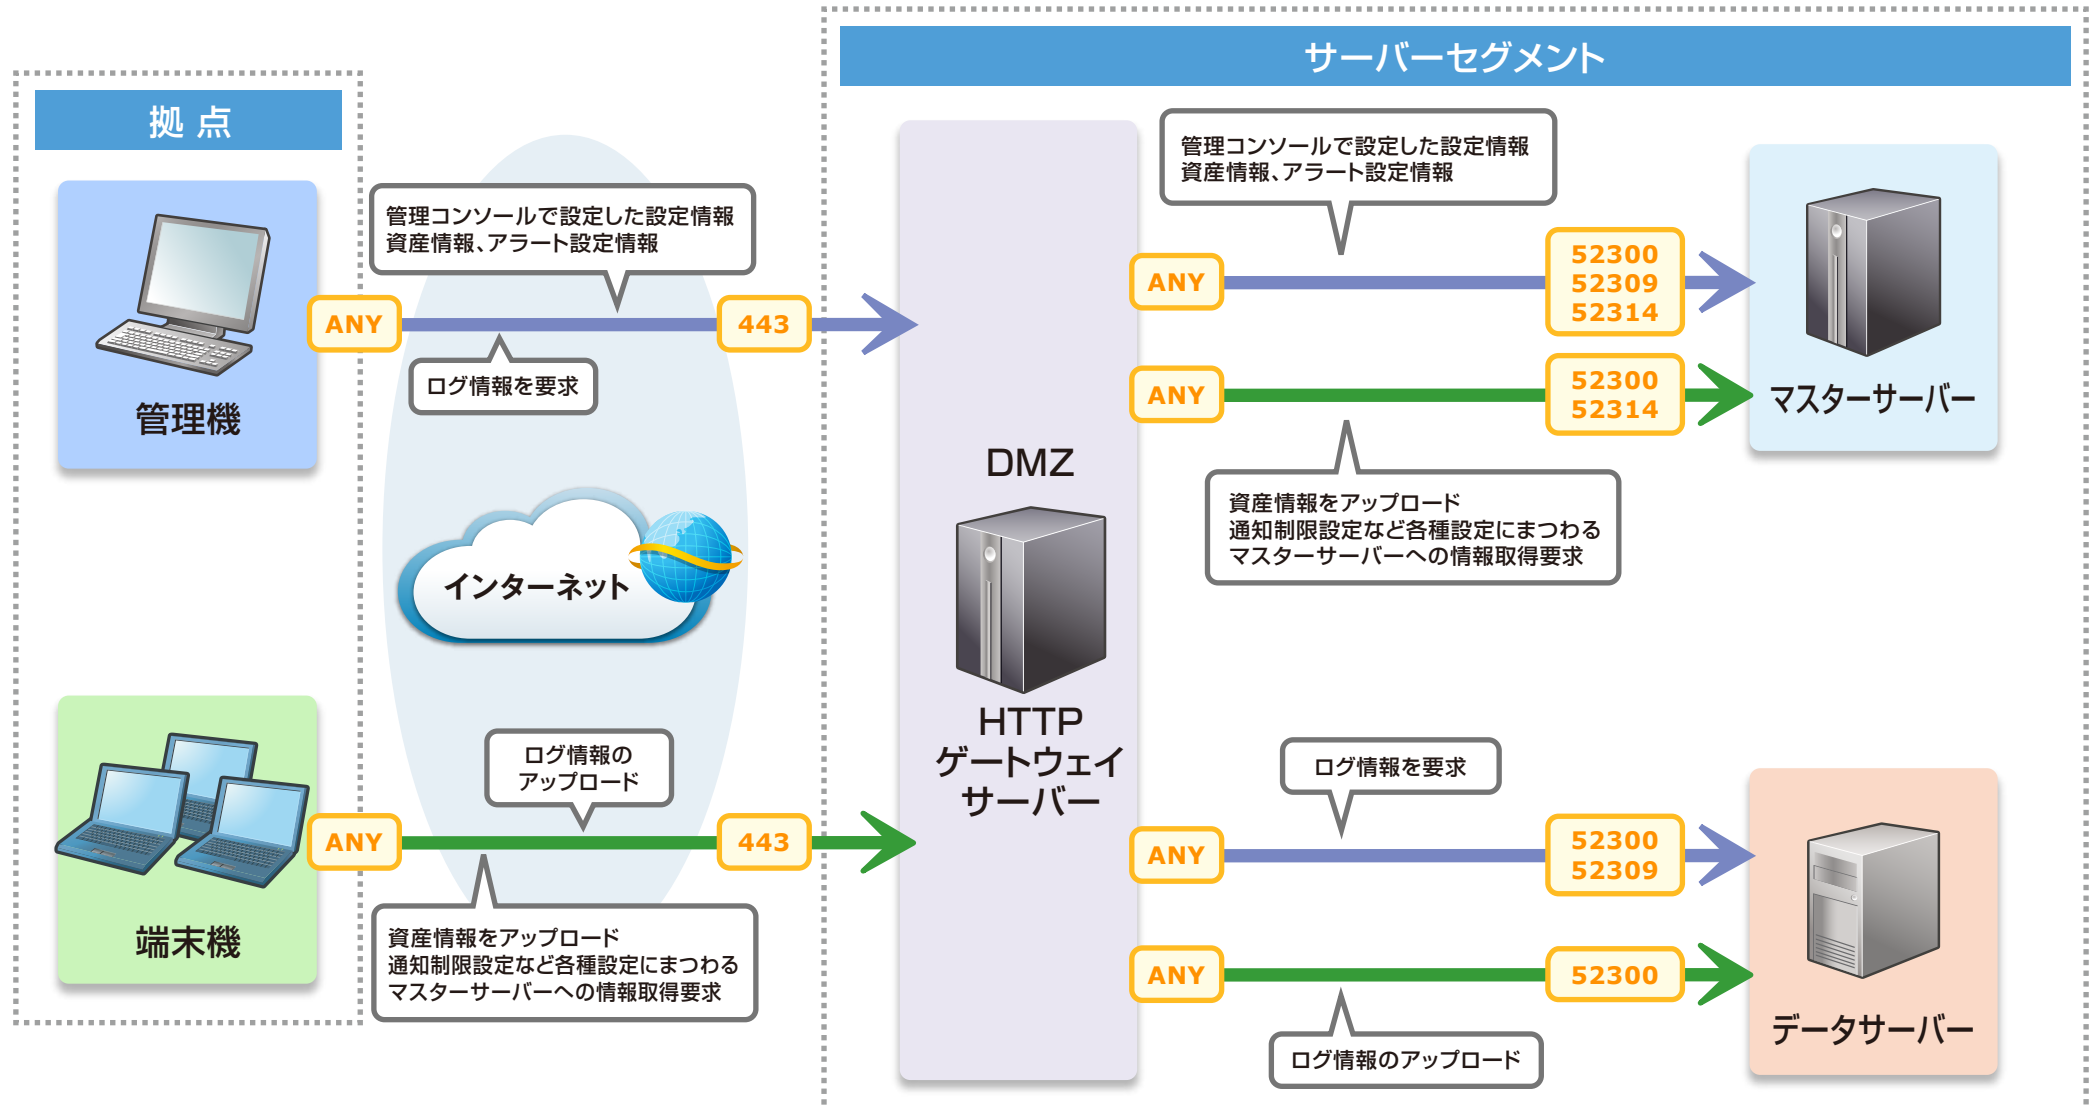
拠点

サーバーセグメント

管理機

ANY

管理コンソールで設定した設定情報
資産情報、アラート設定情報

443

ログ情報を要求

インターネット

端末機

ANY

ログ情報の
アップロード

443

資産情報をアップロード
通知制限設定など各種設定にまつわる
マスターサーバーへの情報取得要求

DMZ

HTTP
ゲートウェイ
サーバー

管理コンソールで設定した設定情報
資産情報、アラート設定情報

ANY

52300
52309
52314

ANY

52300
52314

マスターサーバー

資産情報をアップロード
通知制限設定など各種設定にまつわる
マスターサーバーへの情報取得要求

ログ情報を要求

ANY

52300
52309

ANY

52300

データサーバー

ログ情報のアップロード